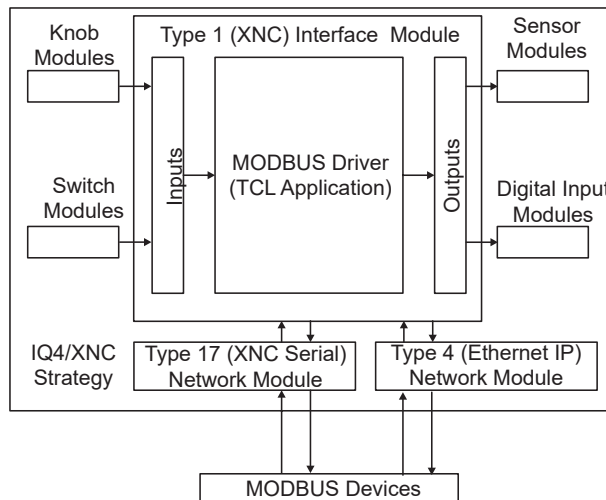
Knob Modules

Type 1 (XNC) Interface Module

Sensor Modules

Inputs

MODBUS Driver (TCL Application)

Outputs

Switch Modules

Digital Input Modules

IQ4/XNC Strategy

Type 17 (XNC Serial) Network Module

Type 4 (Ethernet IP) Network Module

MODBUS Devices